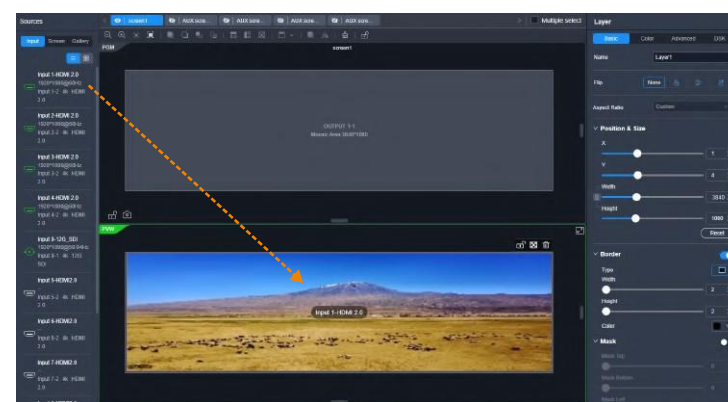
Sources

Input Screen Gallery

Input 1-HDMI 2.0
1920*1080@60Hz
Input 1-2 4k HDMI 2.0

Input 2-HDMI 2.0
1920*1080@60Hz
Input 2-2 4k HDMI 2.0

Input 3-HDMI 2.0
1920*1080@60Hz
Input 3-2 4k HDMI 2.0

Input 4-HDMI 2.0
1920*1080@60Hz
Input 4-2 4k HDMI 2.0

Input 8-12G_SDI
1920*1080@59.94Hz
Input 8-1 4k 12G SDI

Input 5-HDMI2.0
Input 5-2 4k HDMI 2.0

Input 6-HDMI2.0
Input 6-2 4k HDMI 2.0

Input 7-HDMI2.0
Input 7-2 4k HDMI 2.0

screen1 AUX scre... AUX scre... AUX scre... AUX scre... Multiple select

PGM screen1

OUTPUT 1-1
Mosaic Area 3840*1080

PVW

Input 1-HDMI 2.0

Layer

Basic Color Advanced DSK

Name Layer1

File None

Aspect Ratio Custom

Position & Size

X 1

Y 4

Width 3840

Height 1080

Reset

Border

Type

Width 2

Height 2

Color

Mask

Mask Top

Mask Bottom

Mask Left